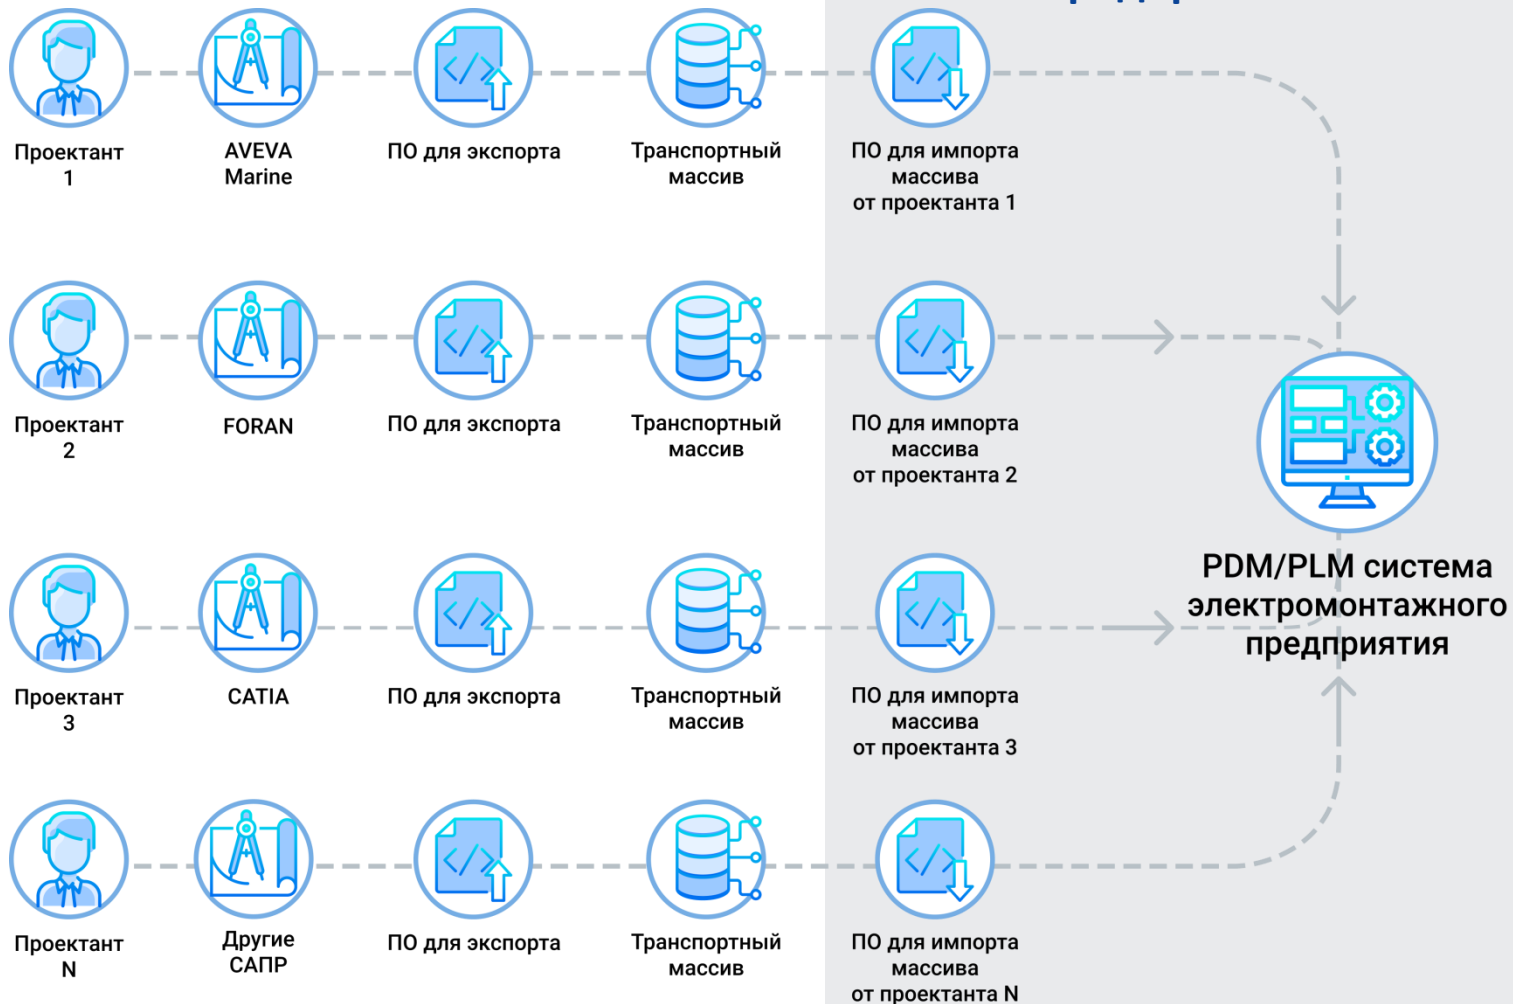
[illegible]

Проектант 1

AVEVA Marine

ПО для экспорта

Транспортный массив

ПО для импорта массива от проектанта 1

Проектант 2

FORAN

ПО для экспорта

Транспортный массив

ПО для импорта массива от проектанта 2

Проектант 3

CATIA

ПО для экспорта

Транспортный массив

ПО для импорта массива от проектанта 3

Проектант N

Другие САПР

ПО для экспорта

Транспортный массив

ПО для импорта массива от проектанта N

PDM/PLM система электромонтажного предприятия